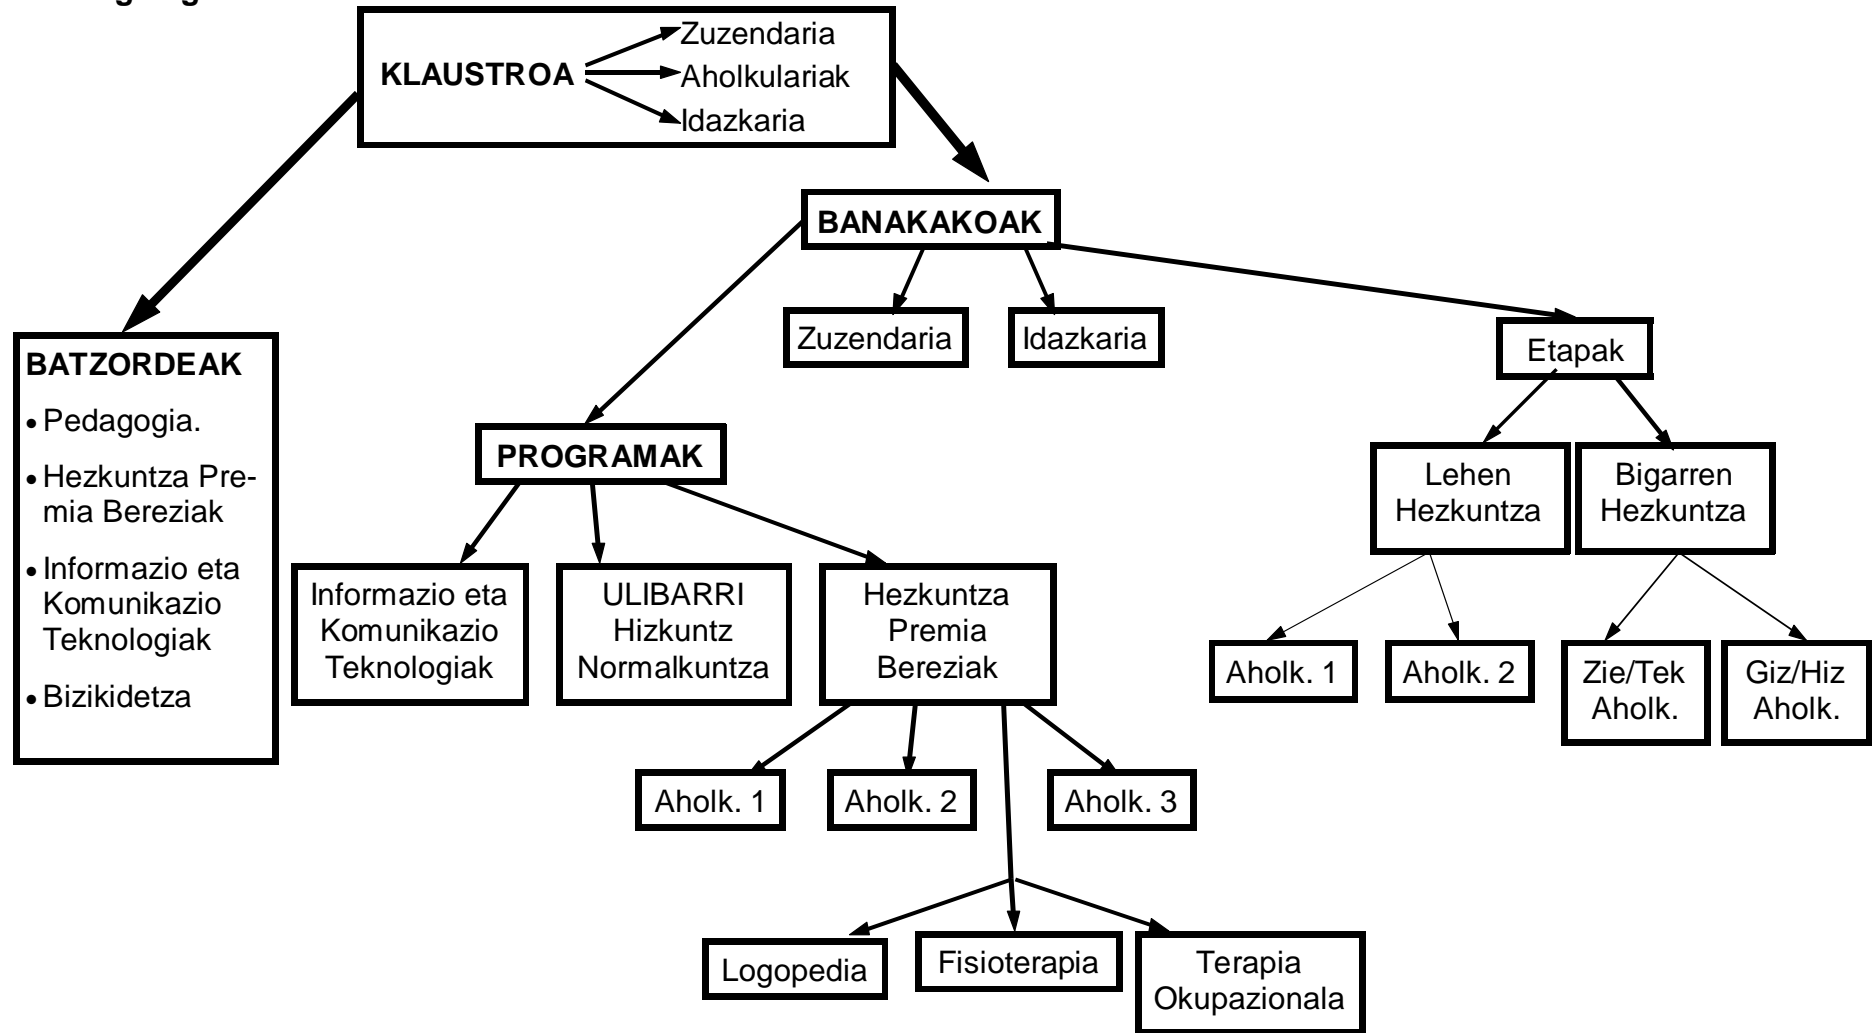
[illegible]

KLAUSTROA

Zuzendaria
Aholkulariak
Idazkaria

BANAKAKOAK

BATZORDEAK
• Pedagogia.
• Hezkuntza Premia Bereziak
• Informazio eta Komunikazio Teknologiak
• Bizikidetza

Zuzendaria

Idazkaria

Etapak

PROGRAMAK

Lehen Hezkuntza

Bigarren Hezkuntza

Informazio eta Komunikazio Teknologiak

ULIBARRI Hizkuntz Normalkuntza

Hezkuntza Premia Bereziak

Aholk. 1

Aholk. 2

Zie/Tek Aholk.

Giz/Hiz Aholk.

Aholk. 1

Aholk. 2

Aholk. 3

Logopedia

Fisioterapia

Terapia Okupazionala